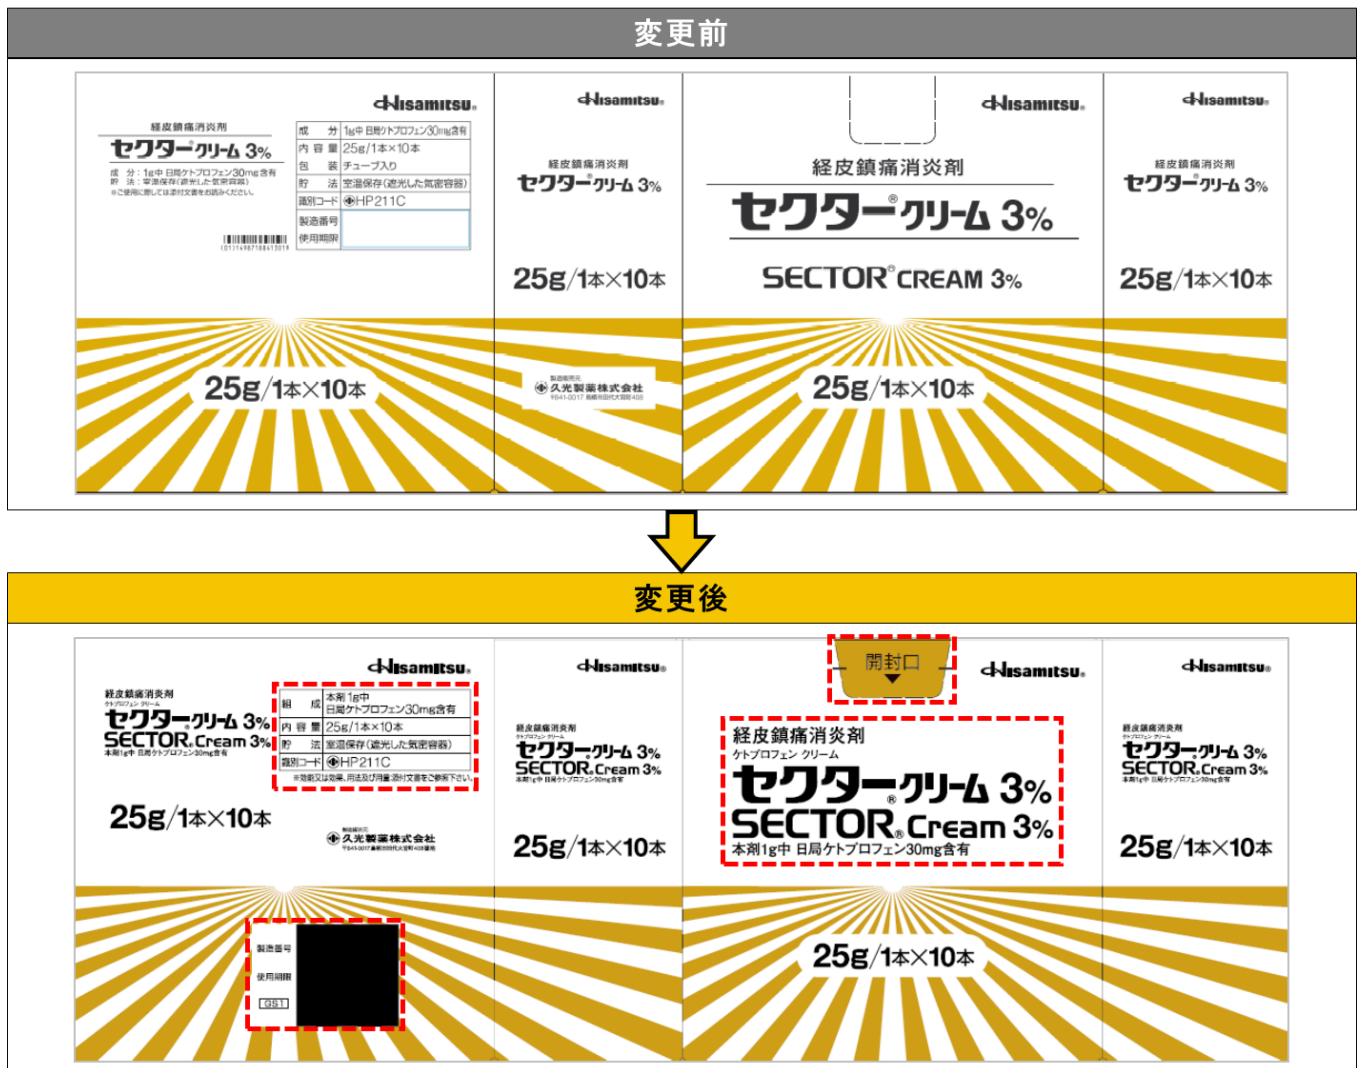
変更前

Hisamitsu

経皮鎮痛消炎剤
セクター クリーム 3%
成　分：1g中 日局ケトプロフェン30mg含有
貯　法：室温保存(遮光した気密容器)
※ご使用に際しては添付文書をお読みください。

| 成　分 | 1g中 日局ケトプロフェン30mg含有 |
|---|---|
| 内容量 | 25g/1本×10本 |
| 包　装 | チューブ入り |
| 貯　法 | 室温保存(遮光した気密容器) |
| 識別コード | HP211C |
| 製造番号 | |
| 使用期限 | |

25g/1本×10本

Hisamitsu
経皮鎮痛消炎剤
セクター クリーム 3%
25g/1本×10本
製造販売元
久光製薬株式会社
〒841-0017 鳥栖市田代大官町408

Hisamitsu
経皮鎮痛消炎剤
セクター® クリーム 3%
SECTOR® CREAM 3%
25g/1本×10本

Hisamitsu
経皮鎮痛消炎剤
セクター クリーム 3%
25g/1本×10本

変更後

Hisamitsu
経皮鎮痛消炎剤
ケトプロフェン クリーム
セクター® クリーム 3%
SECTOR® Cream 3%
本剤1g中 日局ケトプロフェン30mg含有

| 組　成 | 本剤1g中 日局ケトプロフェン30mg含有 |
|---|---|
| 内容量 | 25g/1本×10本 |
| 貯　法 | 室温保存(遮光した気密容器) |
| 識別コード | HP211C |

※効能又は効果、用法及び用量:添付文書をご参照下さい。

25g/1本×10本
製造販売元
久光製薬株式会社
〒841-0017 鳥栖市田代大官町408

製造番号
使用期限
GS1

Hisamitsu
経皮鎮痛消炎剤
ケトプロフェン クリーム
セクター® クリーム 3%
SECTOR® Cream 3%
本剤1g中 日局ケトプロフェン30mg含有
25g/1本×10本

開封口
Hisamitsu
経皮鎮痛消炎剤
ケトプロフェン クリーム
セクター® クリーム 3%
SECTOR® Cream 3%
本剤1g中 日局ケトプロフェン30mg含有
25g/1本×10本

Hisamitsu
経皮鎮痛消炎剤
ケトプロフェン クリーム
セクター® クリーム 3%
SECTOR® Cream 3%
本剤1g中 日局ケトプロフェン30mg含有
25g/1本×10本